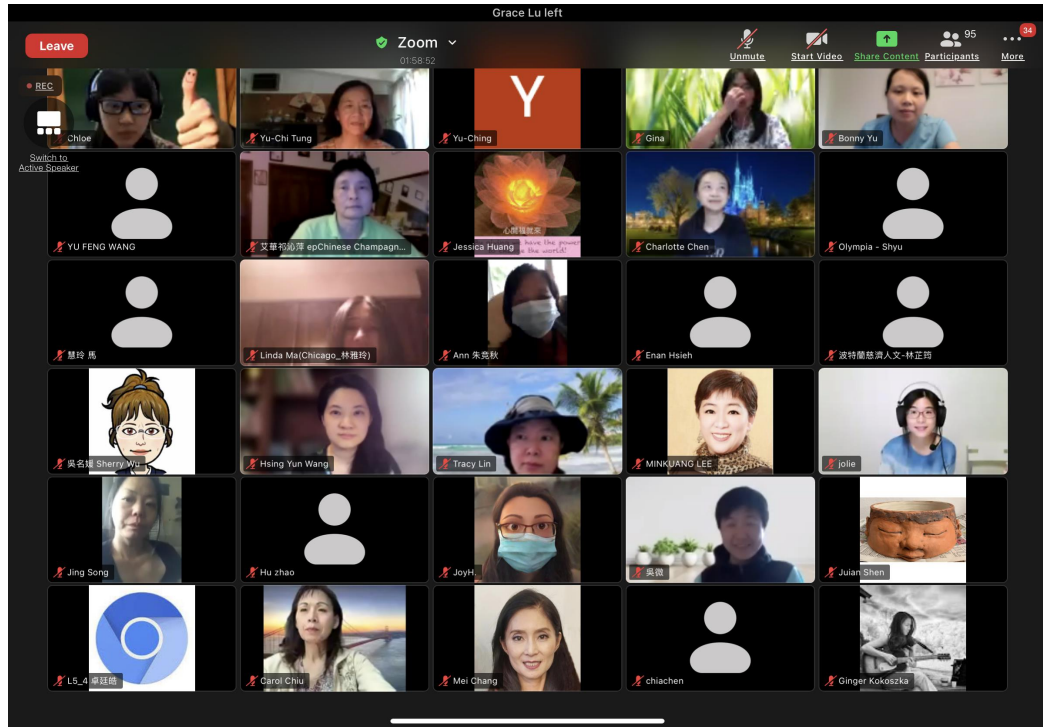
Grace Lu left

Leave

Zoom

01:58:52

Unmute

Start Video

Share Content

95
Participants

34
More

REC

Switch to Active Speaker

Chloe

Yu-Chi Tung

Y

Yu-Ching

Gina

Bonny Yu

YU FENG WANG

艾華裕萍 epChinese Champagn...

心開福就來
have the power
the world!

Jessica Huang

Charlotte Chen

Olympia - Shyu

慧玲 馬

Linda Ma(Chicago_林雅玲)

Ann 朱竟秋

Enan Hsieh

波特蘭慈濟人文-林芷筠

吳名媛 Sherry Wu

Hsing Yun Wang

Tracy Lin

MINKUANG LEE

jolie

Jing Song

Hu zhao

JoyH.

吳微

Juian Shen

L5_4 卓廷皓

Carol Chiu

Mei Chang

chiachen

Ginger Kokoszka